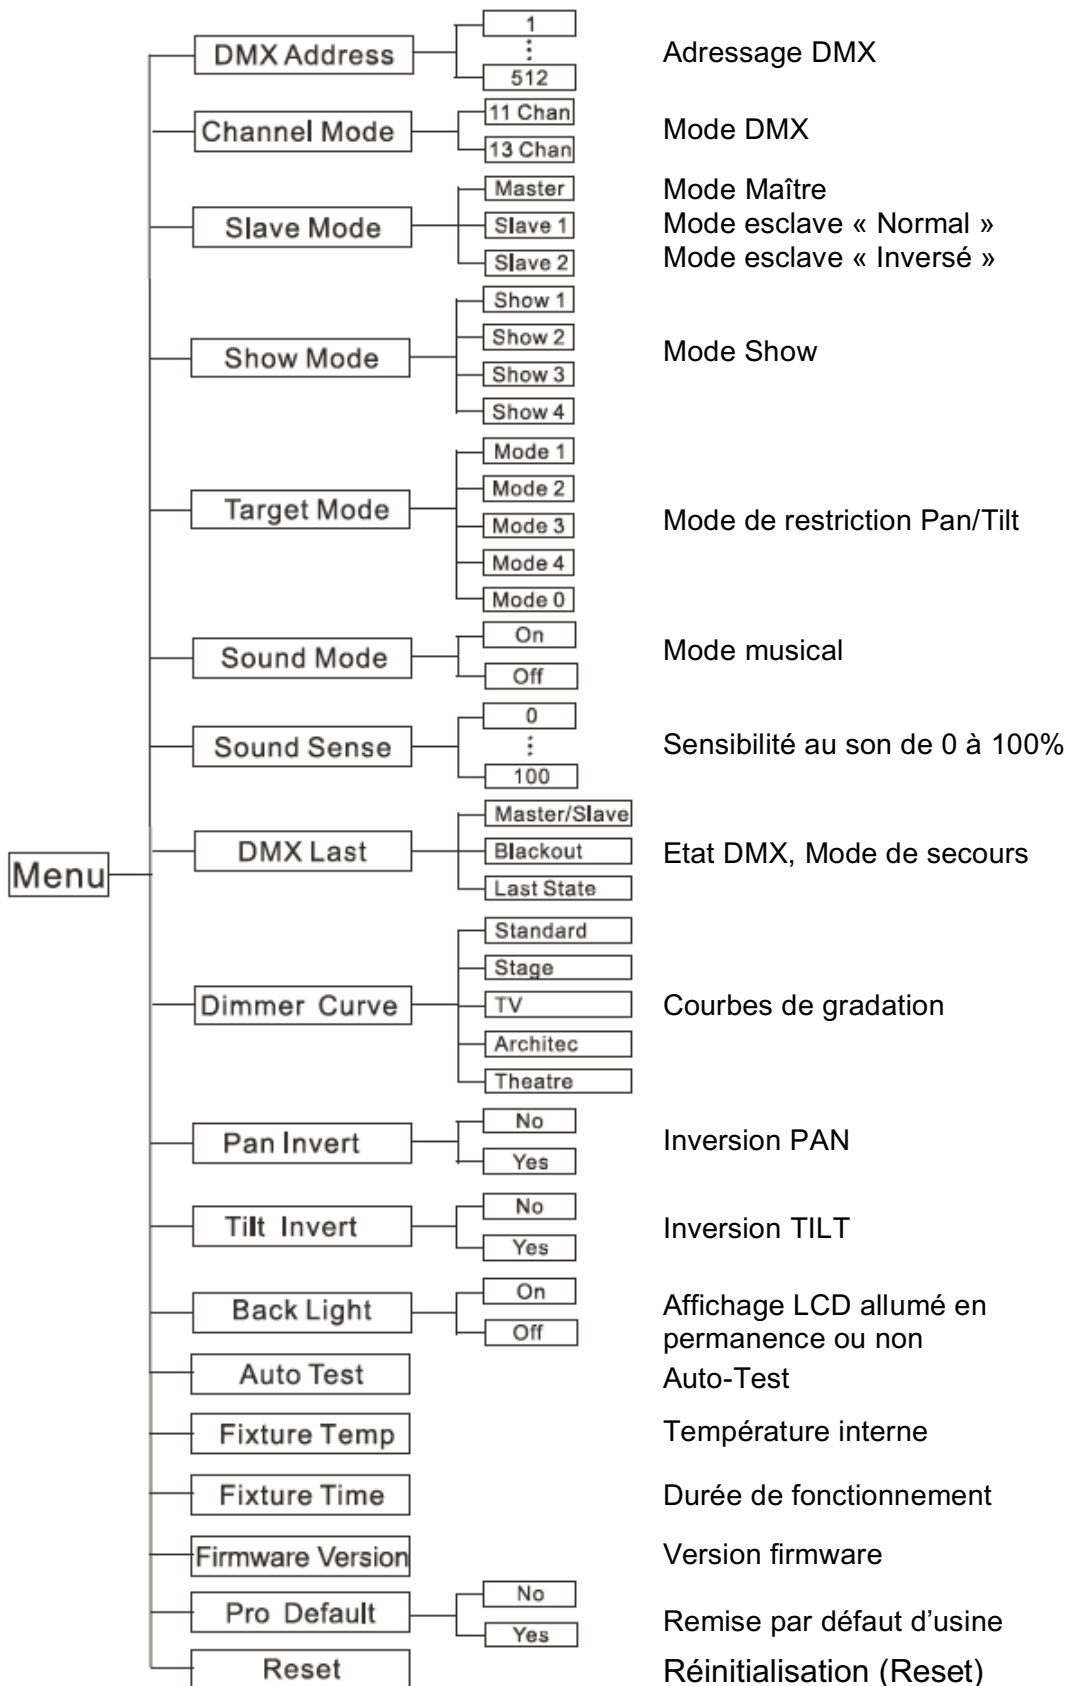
Menu

DMX Address
1
⋮
512
Adressage DMX

Channel Mode
11 Chan
13 Chan
Mode DMX

Slave Mode
Master
Slave 1
Slave 2
Mode Maître
Mode esclave « Normal »
Mode esclave « Inversé »

Show Mode
Show 1
Show 2
Show 3
Show 4
Mode Show

Target Mode
Mode 1
Mode 2
Mode 3
Mode 4
Mode 0
Mode de restriction Pan/Tilt

Sound Mode
On
Off
Mode musical

Sound Sense
0
⋮
100
Sensibilité au son de 0 à 100%

DMX Last
Master/Slave
Blackout
Last State
Etat DMX, Mode de secours

Dimmer Curve
Standard
Stage
TV
Architec
Theatre
Courbes de gradation

Pan Invert
No
Yes
Inversion PAN

Tilt Invert
No
Yes
Inversion TILT

Back Light
On
Off
Affichage LCD allumé en permanence ou non

Auto Test
Auto-Test

Fixture Temp
Température interne

Fixture Time
Durée de fonctionnement

Firmware Version
Version firmware

Pro Default
No
Yes
Remise par défaut d'usine

Reset
Réinitialisation (Reset)